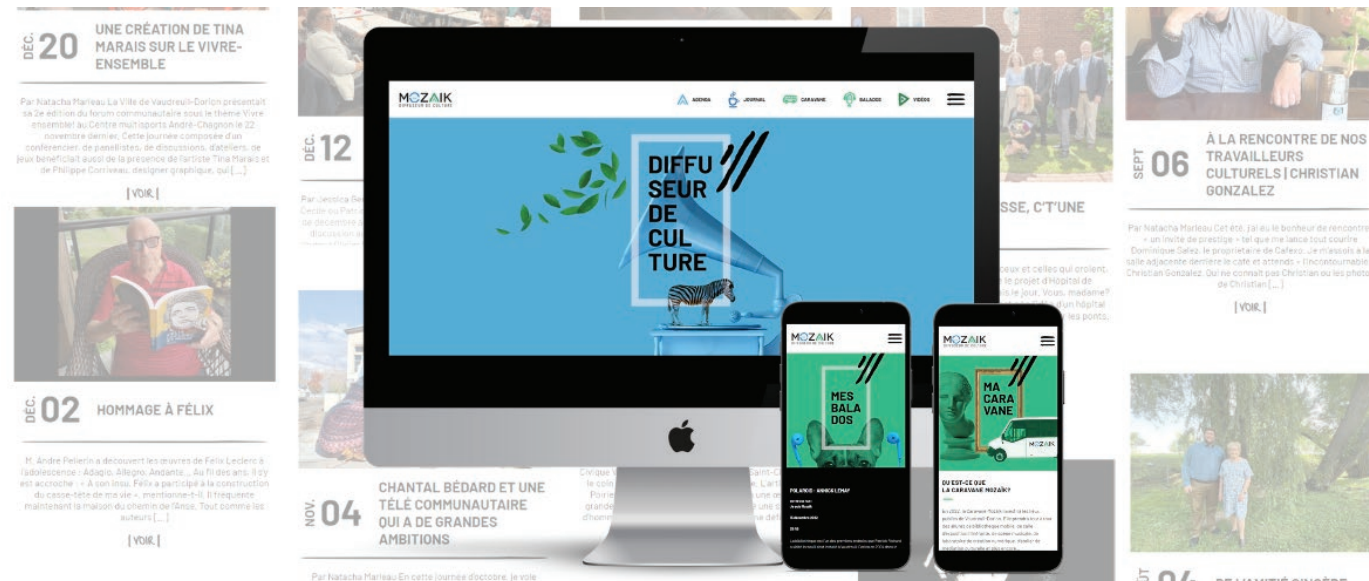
DÉC. 20 UNE CRÉATION DE TINA MARAIS SUR LE VIVRE-ENSEMBLE

Par Natacha Marleau La Ville de Vaudreuil-Dorion présentait sa 2e édition du forum communautaire sous le thème Vivre ensemble! au Centre multisports André-Chagnon le 22 novembre dernier. Cette journée composée d'un conférencier, de panélistes, de discussions, d'ateliers, de jeux bénéficiait aussi de la présence de l'artiste Tina Marais et de Philippe Corriveau, designer graphique, qui [...]

| VOIR |

DÉC. 02 HOMMAGE À FÉLIX

M. André Pellerin a découvert les œuvres de Félix Leclerc à l'adolescence : Adagio, Allegro, Andante... Au fil des ans, il s'y est accroché - « À son insu, Félix a participé à la construction du casse-tête de ma vie », mentionne-t-il. Il fréquente maintenant la maison du chemin de l'Anse. Tout comme les auteurs [...]

| VOIR |

DÉC. 12

Par Jessica Be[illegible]

NOV. 04 CHANTAL BÉDARD ET UNE TÉLÉ COMMUNAUTAIRE QUI A DE GRANDES AMBITIONS

Par Natacha Marleau En cette journée d'octobre, je vois

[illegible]SSE, C'T'UNE

MOZAIK DIFFUSEUR DE CULTURE

AGENDA JOURNAL CARAVANE BALADOS VIDÉOS

DIFFU SEUR DE CUL TURE

MOZAIK

MES BALA DOS

MOZAIK

MA CARA VANE

QU'EST-CE QUE LA CARAVANE MOZAIK?

SEPT 06 À LA RENCONTRE DE NOS TRAVAILLEURS CULTURELS | CHRISTIAN GONZALEZ

Par Natacha Marleau Cet été, j'ai eu le bonheur de rencontrer « un invité de prestige » tel que me lance tout sourire Dominique Gélez, le propriétaire de Cafexo. Je m'assois à la salle adjacente derrière le café et attends « l'incontournable » Christian Gonzalez. Qui ne connaît pas Christian ou les photos de Christian [...]

| VOIR |